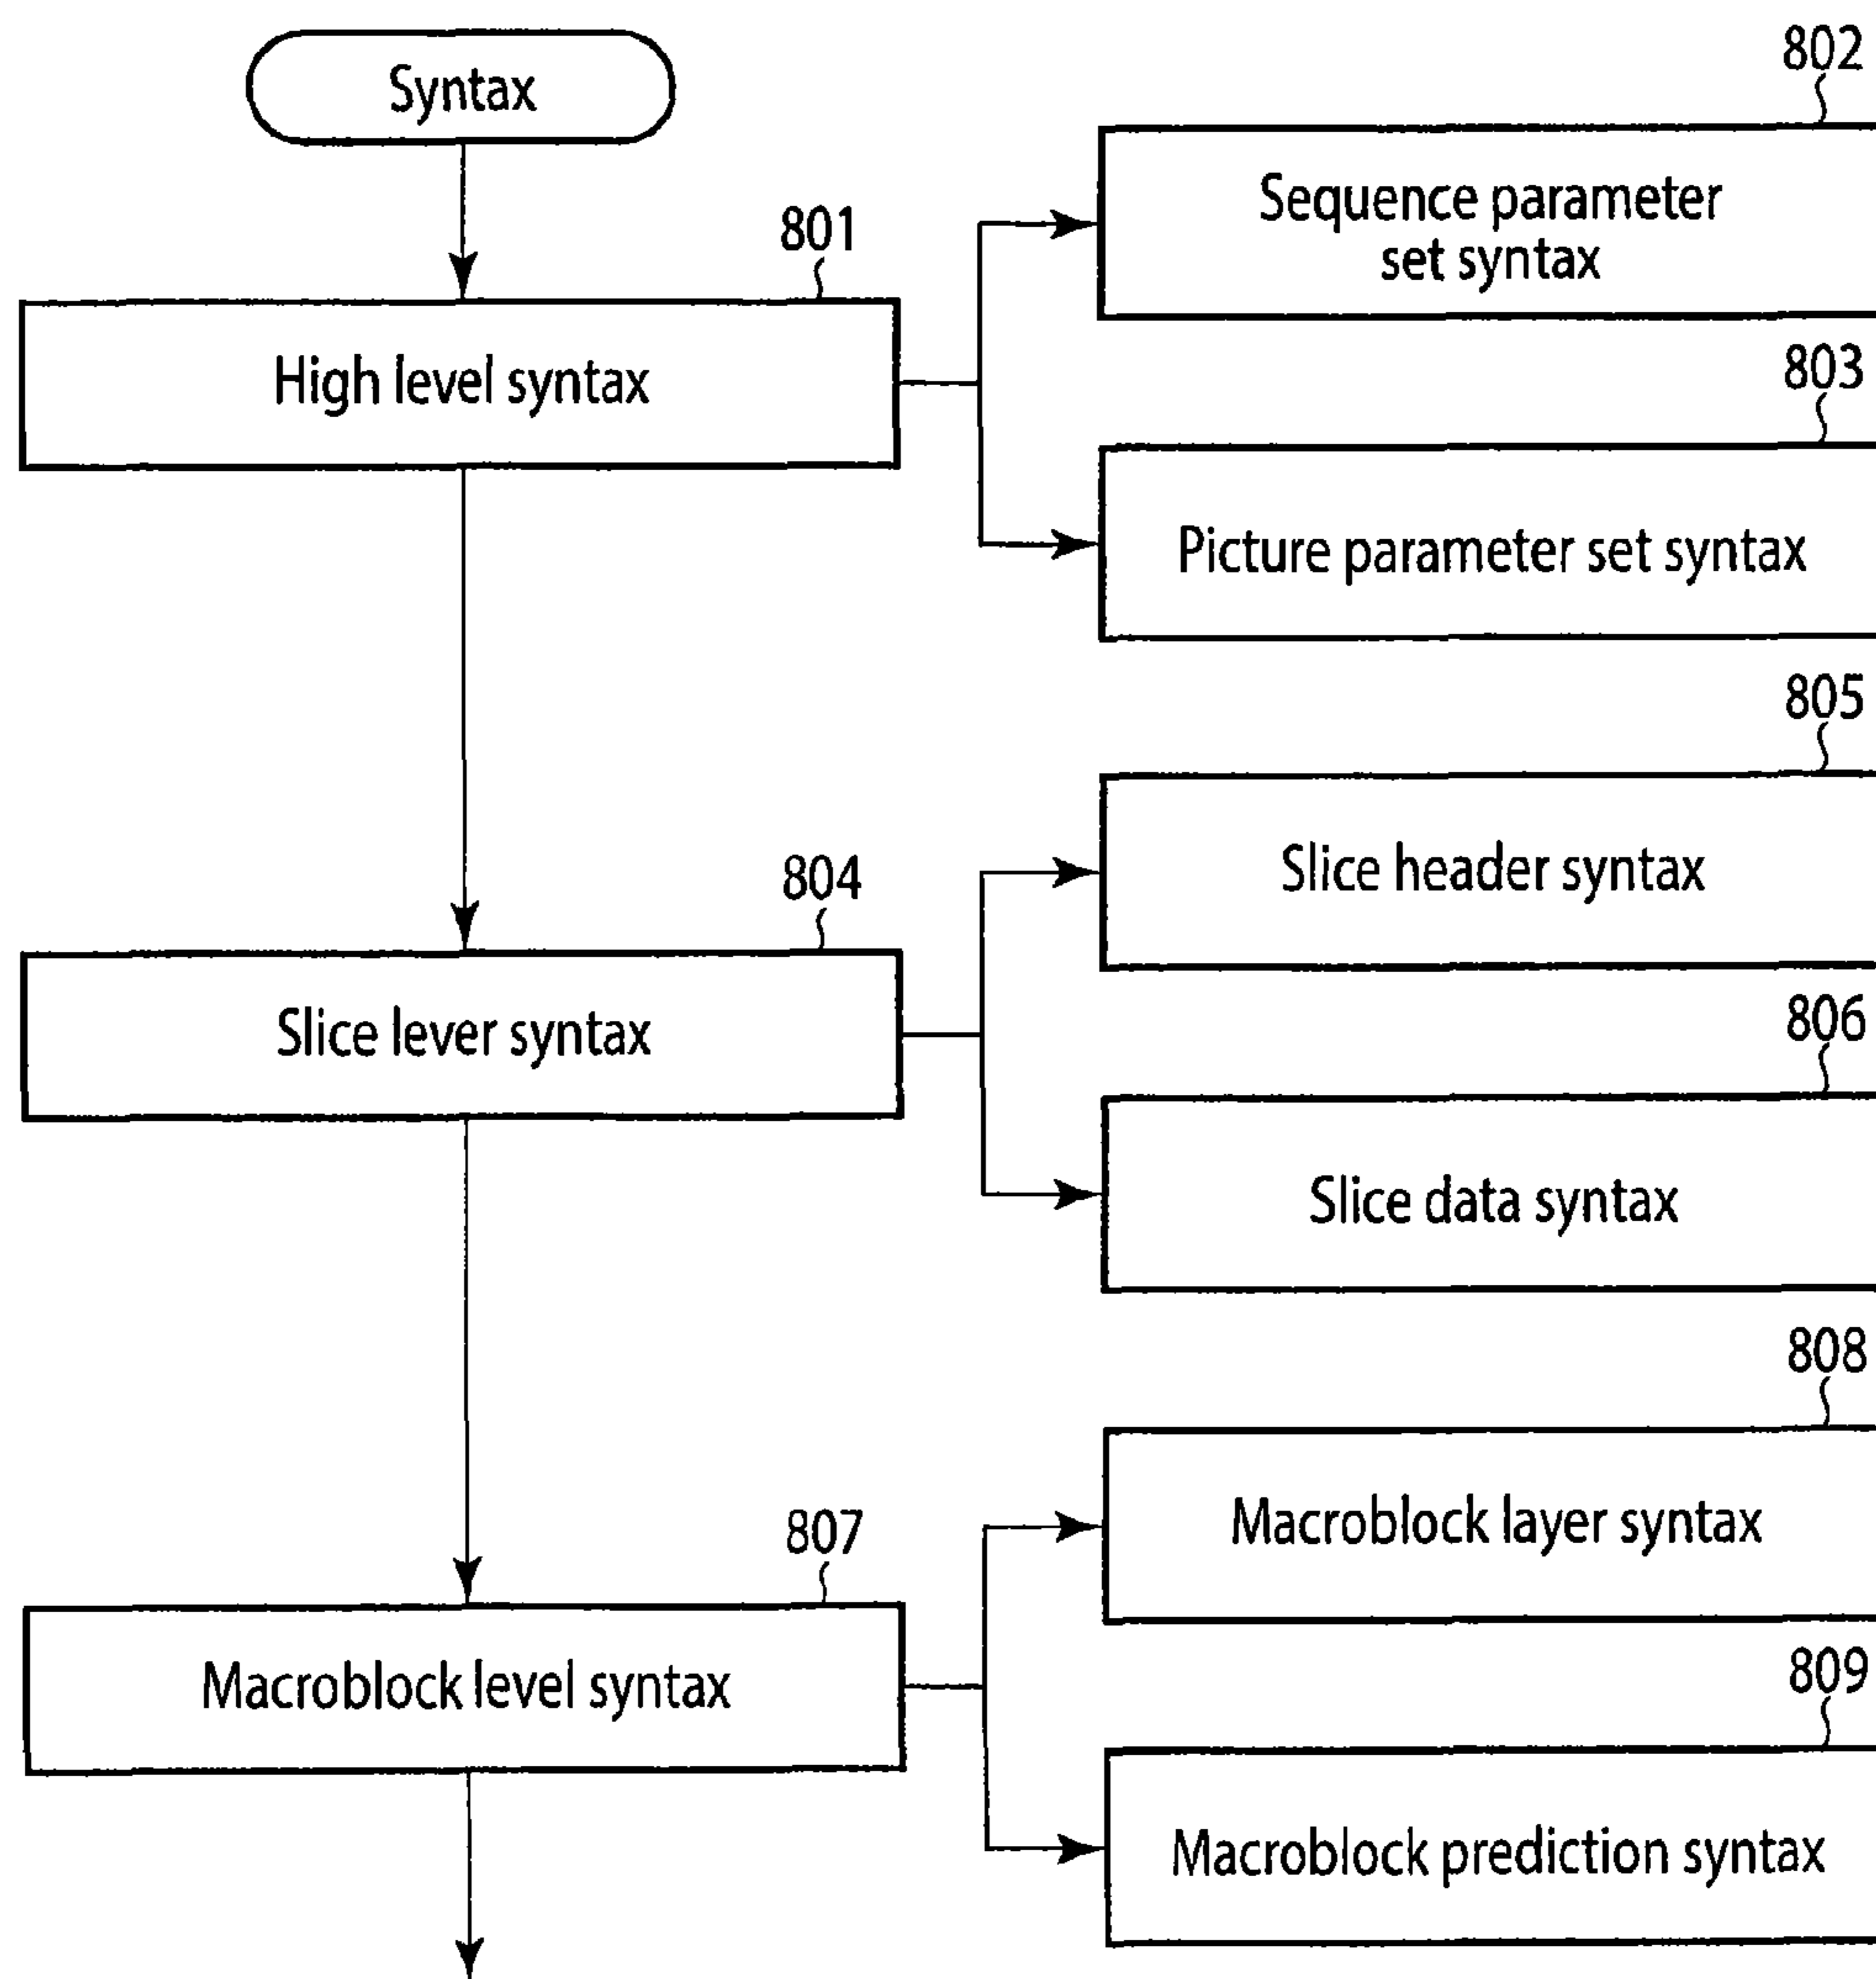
Syntax

801

High level syntax

802

Sequence parameter set syntax

803

Picture parameter set syntax

804

Slice lever syntax

805

Slice header syntax

806

Slice data syntax

807

Macroblock level syntax

808

Macroblock layer syntax

809

Macroblock prediction syntax